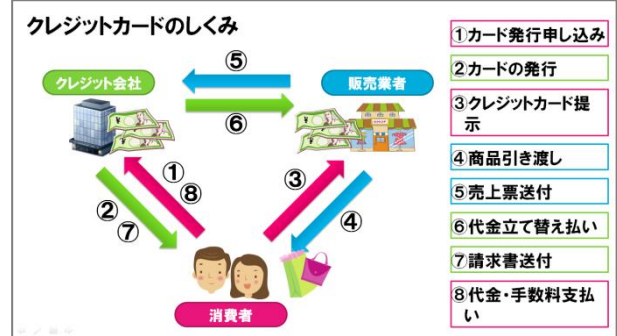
クレジットカードのしくみ

クレジット会社

⑤

販売業者

⑥

①

⑧

③

②

⑦

④

消費者

SHOP

①カード発行申し込み

②カードの発行

③クレジットカード提示

④商品引き渡し

⑤売上票送付

⑥代金立て替え払い

⑦請求書送付

⑧代金・手数料支払い